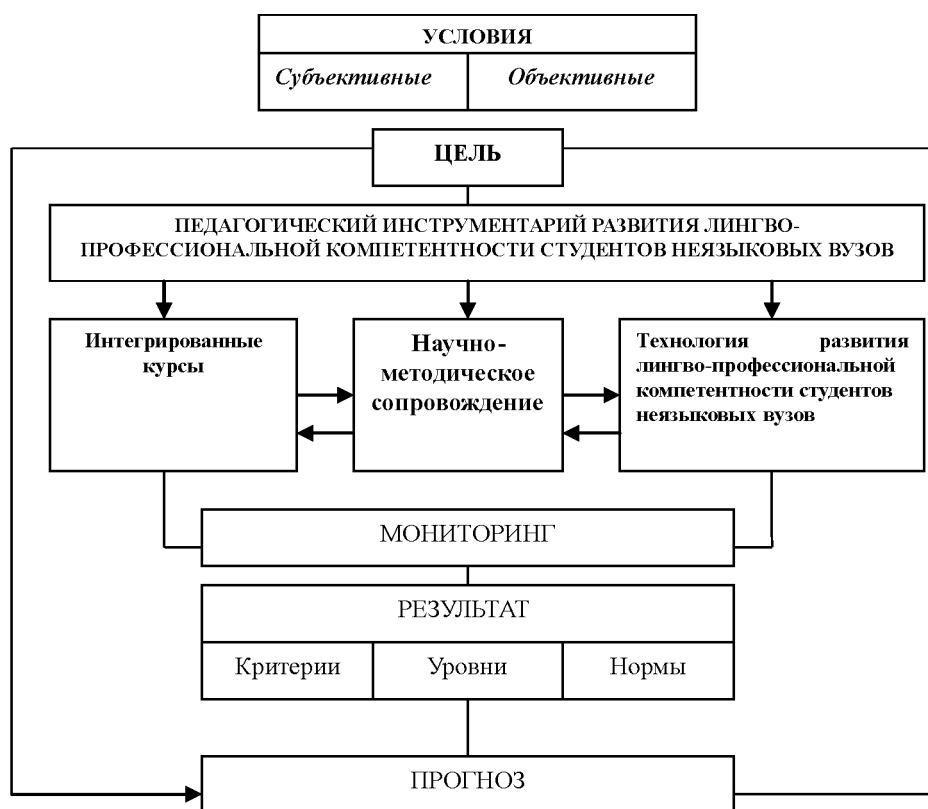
УСЛОВИЯ

Субъективные

Объективные

ЦЕЛЬ

ПЕДАГОГИЧЕСКИЙ ИНСТРУМЕНТАРИЙ РАЗВИТИЯ ЛИНГВО-ПРОФЕССИОНАЛЬНОЙ КОМПЕТЕНТНОСТИ СТУДЕНТОВ НЕЯЗЫКОВЫХ ВУЗОВ

Интегрированные курсы

Научно-методическое сопровождение

Технология развития лингво-профессиональной компетентности студентов неязыковых вузов

МОНИТОРИНГ

РЕЗУЛЬТАТ

Критерии

Уровни

Нормы

ПРОГНОЗ